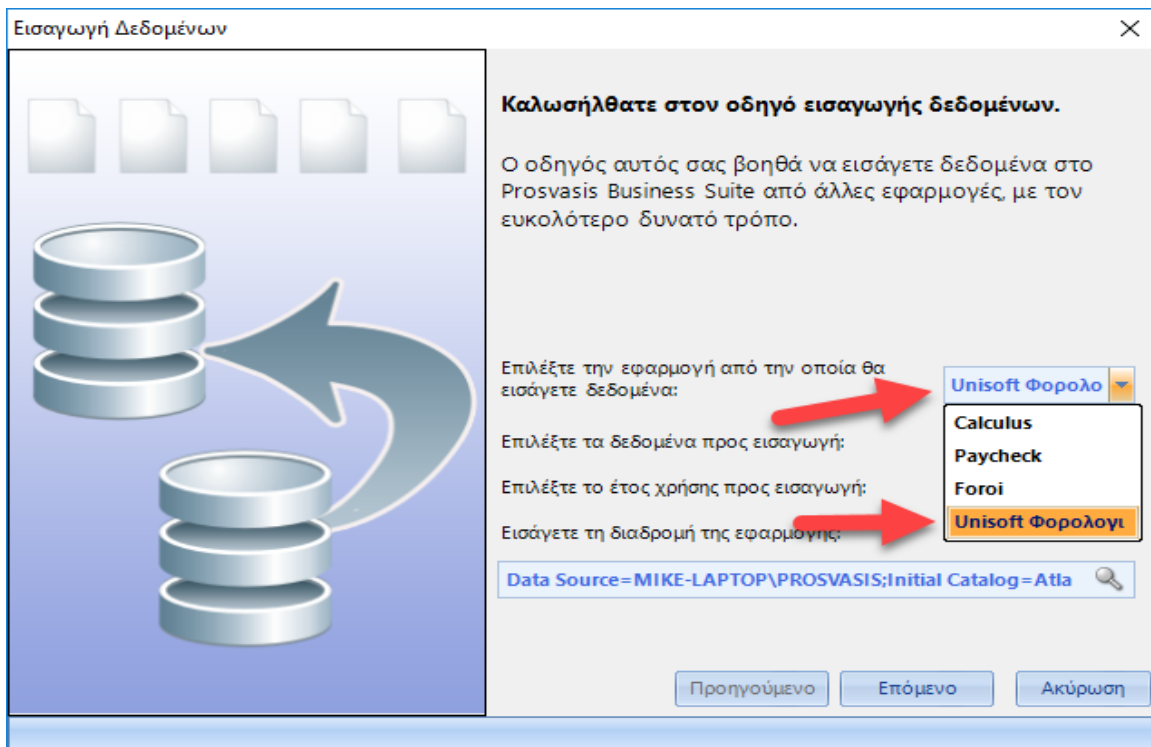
Εισαγωγή Δεδομένων

×

Καλωσήλθατε στον οδηγό εισαγωγής δεδομένων.

Ο οδηγός αυτός σας βοηθά να εισάγετε δεδομένα στο Prosvasis Business Suite από άλλες εφαρμογές, με τον ευκολότερο δυνατό τρόπο.

Επιλέξτε την εφαρμογή από την οποία θα εισάγετε δεδομένα:

Unisoft Φορολο

Calculus

Paycheck

Foroi

Unisoft Φορολογι

Επιλέξτε τα δεδομένα προς εισαγωγή:

Επιλέξτε το έτος χρήσης προς εισαγωγή:

Εισάγετε τη διαδρομή της εφαρμογής:

Data Source=MIKE-LAPTOP\PROSVASIS;Initial Catalog=Atla

Προηγούμενο

Επόμενο

Ακύρωση